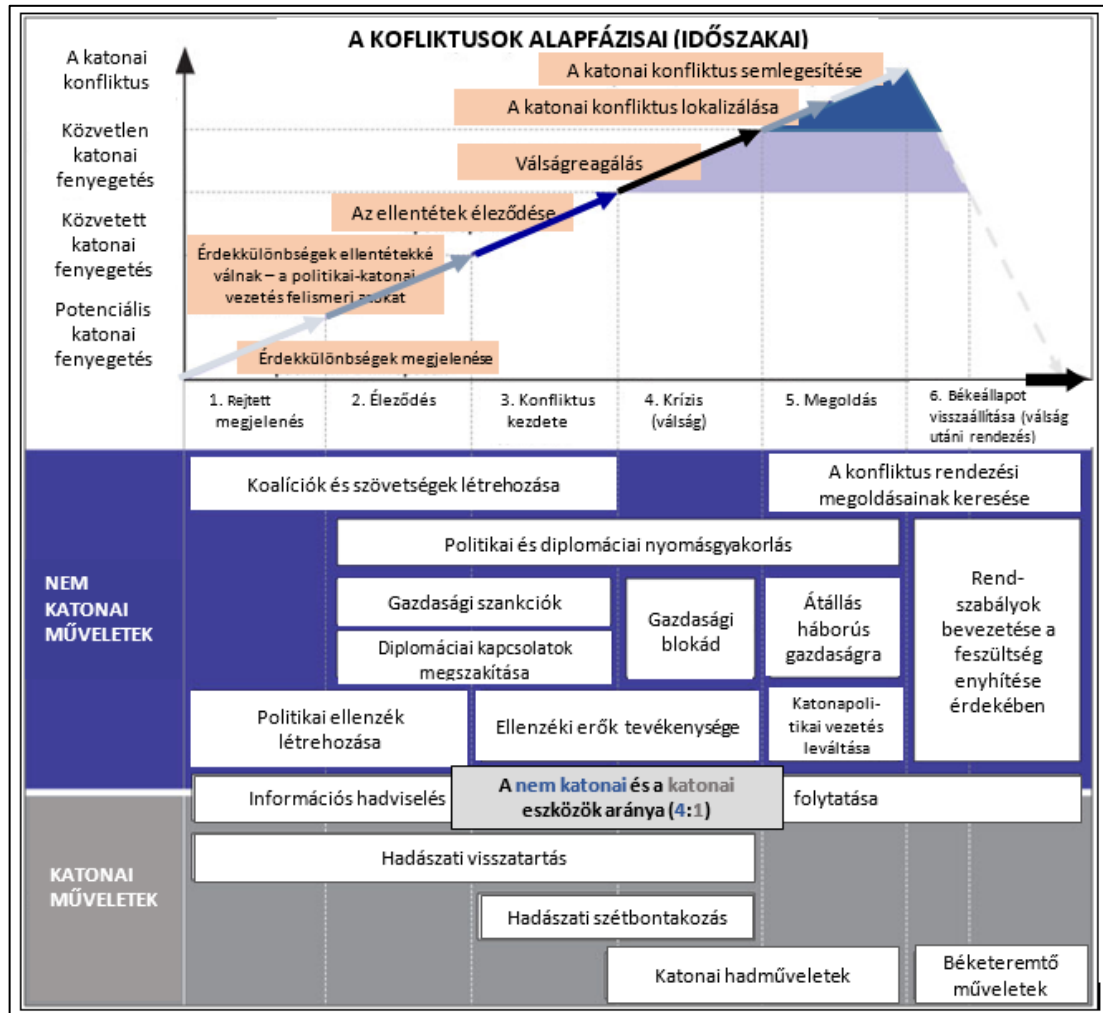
A KOFLIKTUSOK ALAPFÁZISAI (IDŐSZAKAI)

A katonai konfliktus

Közvetlen katonai fenyegetés

Közvetett katonai fenyegetés

Potenciális katonai fenyegetés

A katonai konfliktus semlegesítése

A katonai konfliktus lokalizálása

Válságreagálás

Az ellentétek éleződése

Érdekkülönbségek ellentétekké válnak – a politikai-katonai vezetés felismeri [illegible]

Érdekkülönbségek megjelenése

1. Rejtett megjelenés

2. Éleződés

3. Konfliktus kezdete

4. Krízis (válság)

5. Megoldás

6. Békeállapot visszaállítása (válság utáni rendezés)

NEM KATONAI MŰVELETEK

Koalíciók és szövetségek létrehozása

A konfliktus rendezési megoldásainak keresése

Politikai és diplomáciai nyomásgyakorlás

Gazdasági szankciók

Diplomáciai kapcsolatok megszakítása

Gazdasági blokád

Átállás háborús gazdaságra

Rend-szabályok bevezetése a feszültség enyhítése érdekében

Politikai ellenzék létrehozása

Ellenzéki erők tevékenysége

Katonapolitikai vezetés leváltása

Információs hadviselés

A nem katonai és a katonai eszközök aránya (4:1)

folytatása

KATONAI MŰVELETEK

Hadászati visszatartás

Hadászati szétbontakozás

Katonai hadműveletek

Béketeremtő műveletek